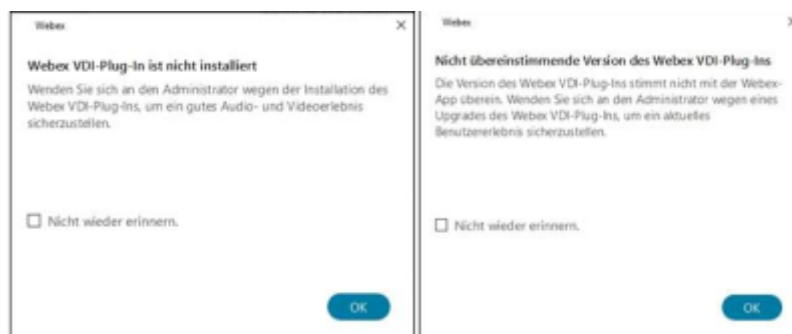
Webex

×

Webex VDI-Plug-In ist nicht installiert

Wenden Sie sich an den Administrator wegen der Installation des Webex VDI-Plug-Ins, um ein gutes Audio- und Videoerlebnis sicherzustellen.

☐ Nicht wieder erinnern.

OK

Webex

Nicht übereinstimmende Version des Webex VDI-Plug-Ins

Die Version des Webex VDI-Plug-Ins stimmt nicht mit der Webex-App überein. Wenden Sie sich an den Administrator wegen eines Upgrades des Webex VDI-Plug-Ins, um ein aktuelles Benutzererlebnis sicherzustellen.

☐ Nicht wieder erinnern.

OK